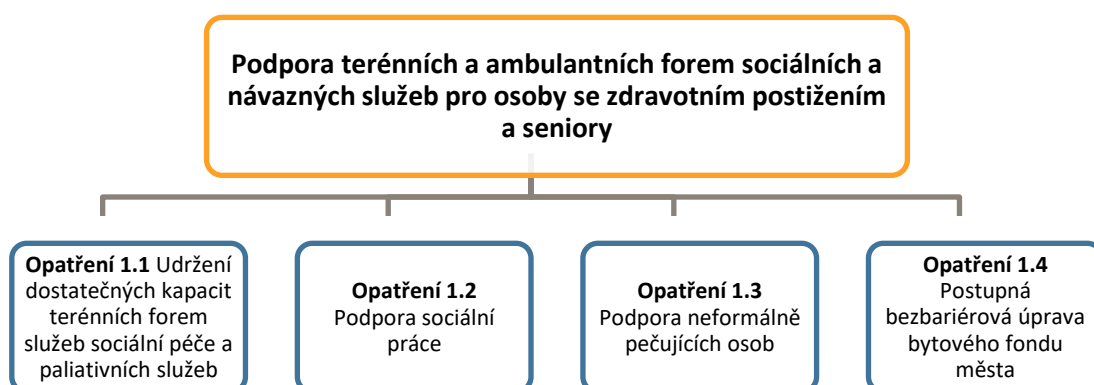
Podpora terénních a ambulantních forem sociálních a návazných služeb pro osoby se zdravotním postižením a seniory

Opatření 1.1 Udržení dostatečných kapacit terénních forem služeb sociální péče a paliativních služeb

Opatření 1.2 Podpora sociální práce

Opatření 1.3 Podpora neformálně pečujících osob

Opatření 1.4 Postupná bezbariérová úprava bytového fondu města